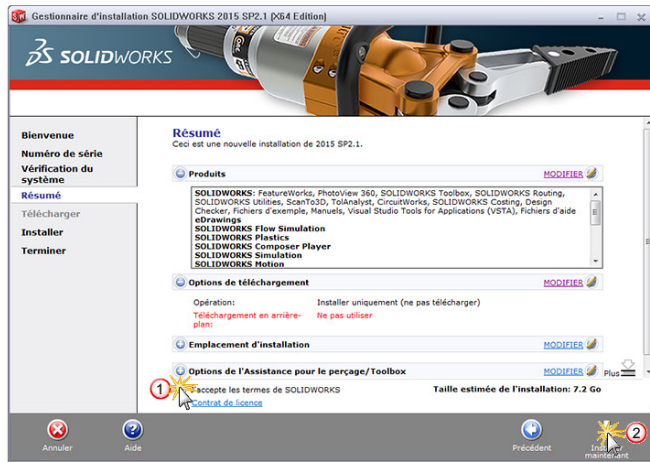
Gestionnaire d'installation SOLIDWORKS 2015 SP2.1 (X64 Edition)

SOLIDWORKS

Bienvenue
Numéro de série
Vérification du système
Résumé
Télécharger
Installer
Terminer

Résumé
Ceci est une nouvelle installation de 2015 SP2.1.

Produits
MODIFIER

SOLIDWORKS: FeatureWorks, PhotoView 360, SOLIDWORKS Toolbox, SOLIDWORKS Routing, SOLIDWORKS Utilities, ScanTo3D, TolAnalyst, CircuitWorks, SOLIDWORKS Costing, Design Checker, Fichiers d'exemple, Manuels, Visual Studio Tools for Applications (VSTA), Fichiers d'aide
eDrawings
SOLIDWORKS Flow Simulation
SOLIDWORKS Plastics
SOLIDWORKS Composer Player
SOLIDWORKS Simulation
SOLIDWORKS Motion

Options de téléchargement
MODIFIER

| Opération: | Installer uniquement (ne pas télécharger) |
|---|---|
| Téléchargement en arrière-plan: | Ne pas utiliser |

Emplacement d'installation
MODIFIER

Options de l'Assistance pour le perçage/Toolbox
MODIFIER

Plus

1
J'accepte les termes de SOLIDWORKS
Contrat de licence

Taille estimée de l'installation: 7.2 Go

Annuler
Aide
Précédent
Installer maintenant
2